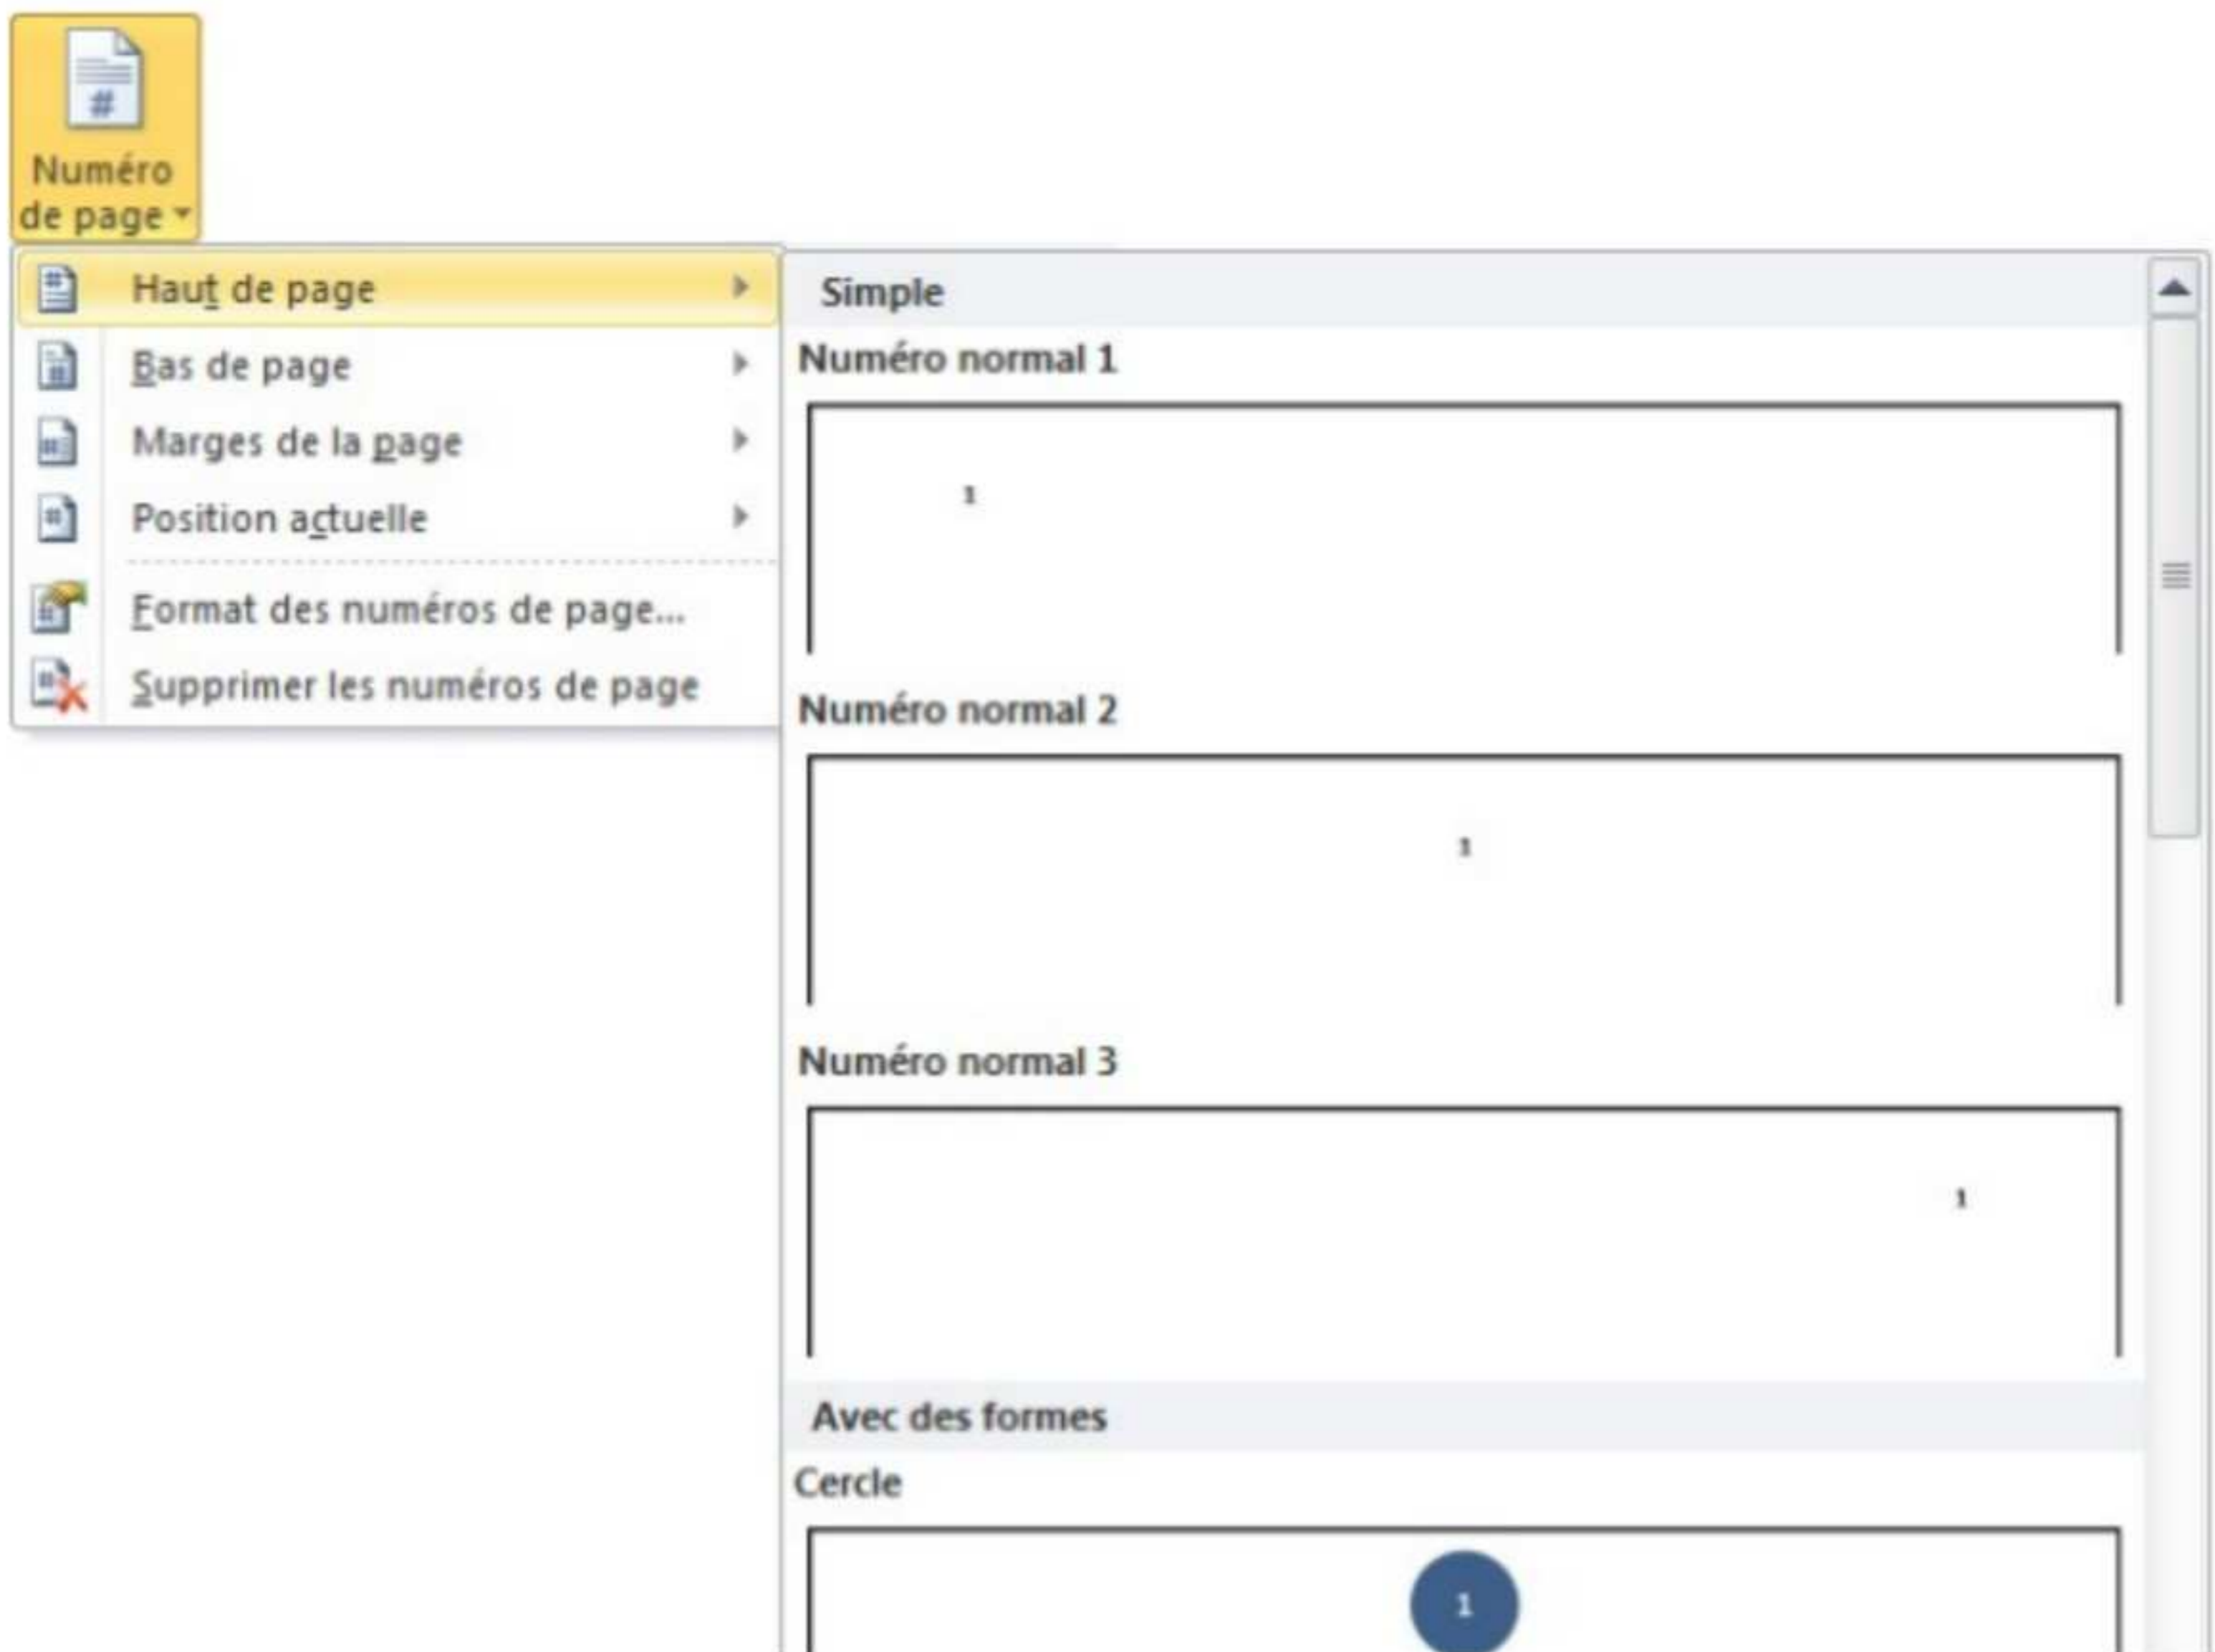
Numéro de page

Haut de page

Bas de page

Marges de la page

Position actuelle

Format des numéros de page...

Supprimer les numéros de page

Simple

Numéro normal 1

1

Numéro normal 2

1

Numéro normal 3

1

Avec des formes

Cercle

1